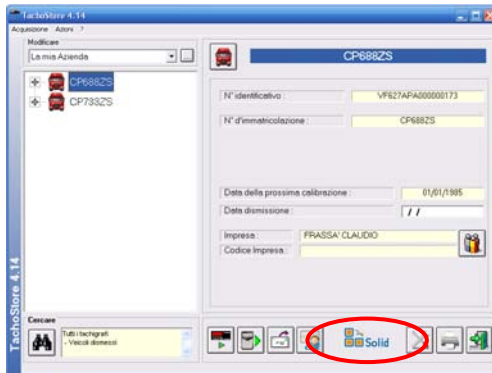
TachoStore 4.14

Acquisizione Azioni ?

Modificare

La mia Azienda

CP688ZS

CP733ZS

CP688ZS

N° identificativo : VF627APA000000173

N° d'immatricolazione : CP688ZS

Data della prossima calibrazione : 01/01/1985

Data dismissione : / /

Impresa : FRASSA' CLAUDIO

Codice Impresa :

Cercare

Tutti i tachigrafi
- Veicoli dismessi

TachoStore 4.14

Solid